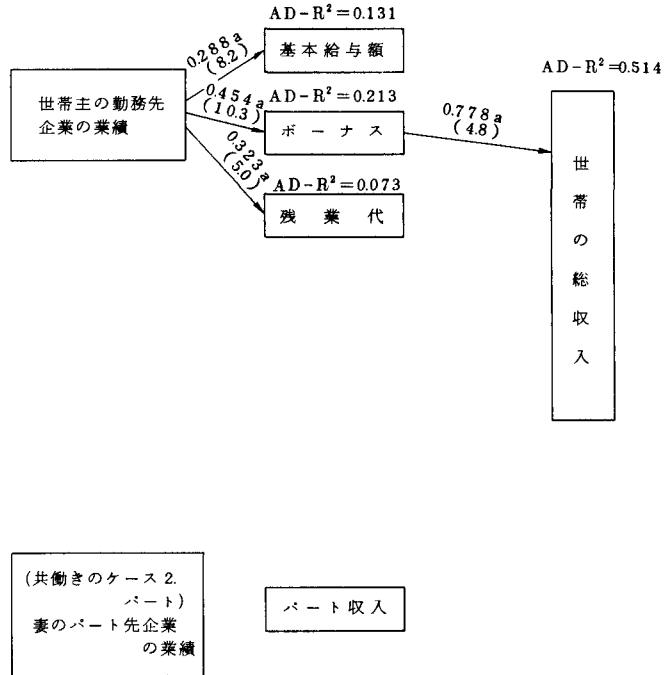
AD-R$^2$=0.131

0.288 a (8.2)

基本給与額

AD-R$^2$=0.514

世帯主の勤務先企業の業績

0.454 a (10.3)

AD-R$^2$=0.213

ボーナス

0.778 a (4.8)

0.323 a (5.0)

AD-R$^2$=0.073

残業代

世帯の総収入

(共働きのケース 2. パート) 妻のパート先企業の業績

パート収入